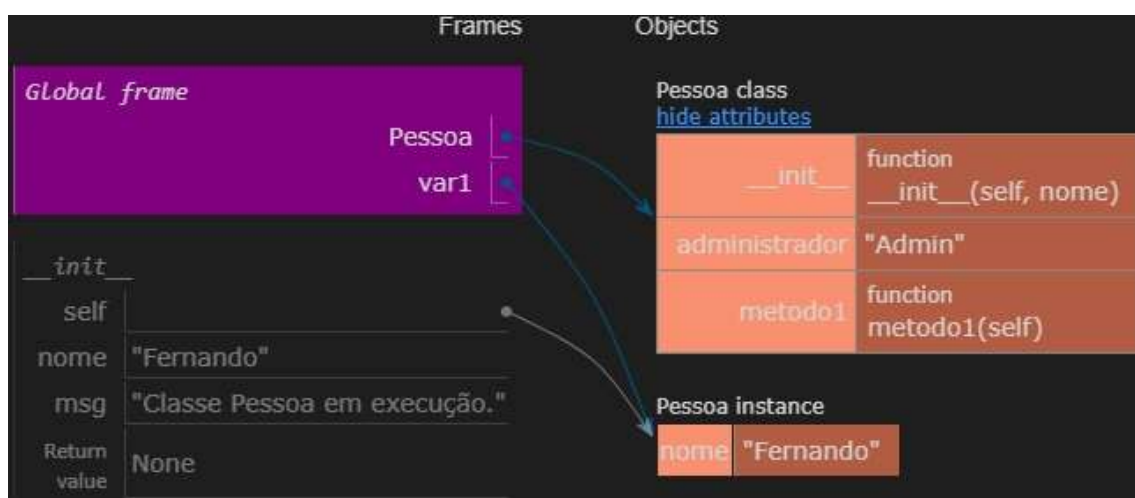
Frames

Objects

Global frame

| | |
|---|---|
| Pessoa | |
| var1 | |

__init__

| | |
|---|---|
| self | |
| nome | "Fernando" |
| msg | "Classe Pessoa em execução." |
| Return value | None |

Pessoa class
hide attributes

| | |
|---|---|
| __init__ | function __init__(self, nome) |
| administrador | "Admin" |
| metodo1 | function metodo1(self) |

Pessoa instance

| | |
|---|---|
| nome | "Fernando" |